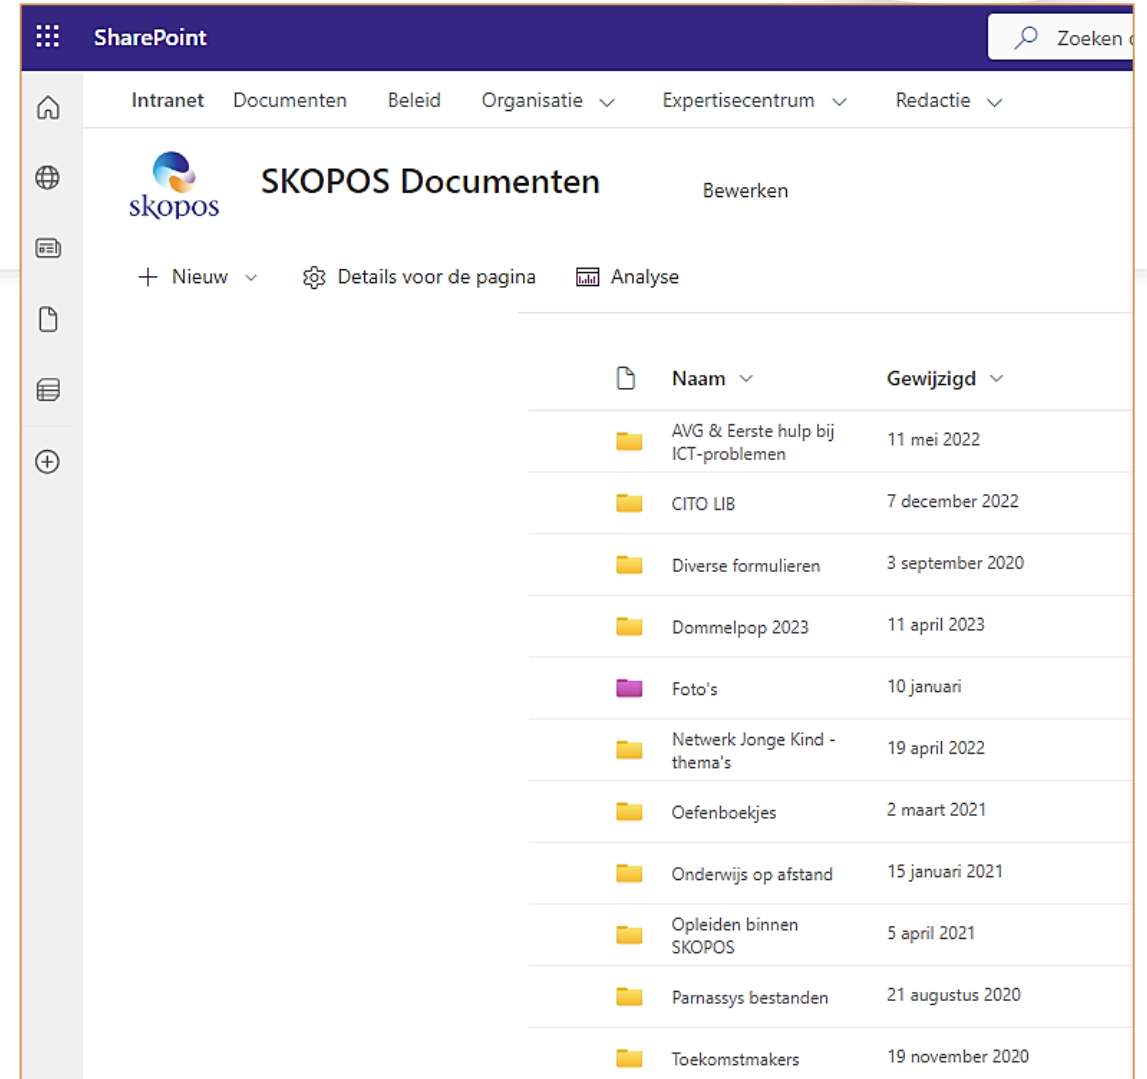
SharePoint

Zoeken

Intranet Documenten Beleid Organisatie Expertisecentrum Redactie

skopos

SKOPOS Documenten

Bewerken

+ Nieuw Details voor de pagina Analyse

| Naam | Gewijzigd |
|---|---|
| AVG & Eerste hulp bij ICT-problemen | 11 mei 2022 |
| CITO LIB | 7 december 2022 |
| Diverse formulieren | 3 september 2020 |
| Dommelpop 2023 | 11 april 2023 |
| Foto's | 10 januari |
| Netwerk Jonge Kind - thema's | 19 april 2022 |
| Oefenboekjes | 2 maart 2021 |
| Onderwijs op afstand | 15 januari 2021 |
| Opleiden binnen SKOPOS | 5 april 2021 |
| Parnassys bestanden | 21 augustus 2020 |
| Toekomstmakers | 19 november 2020 |